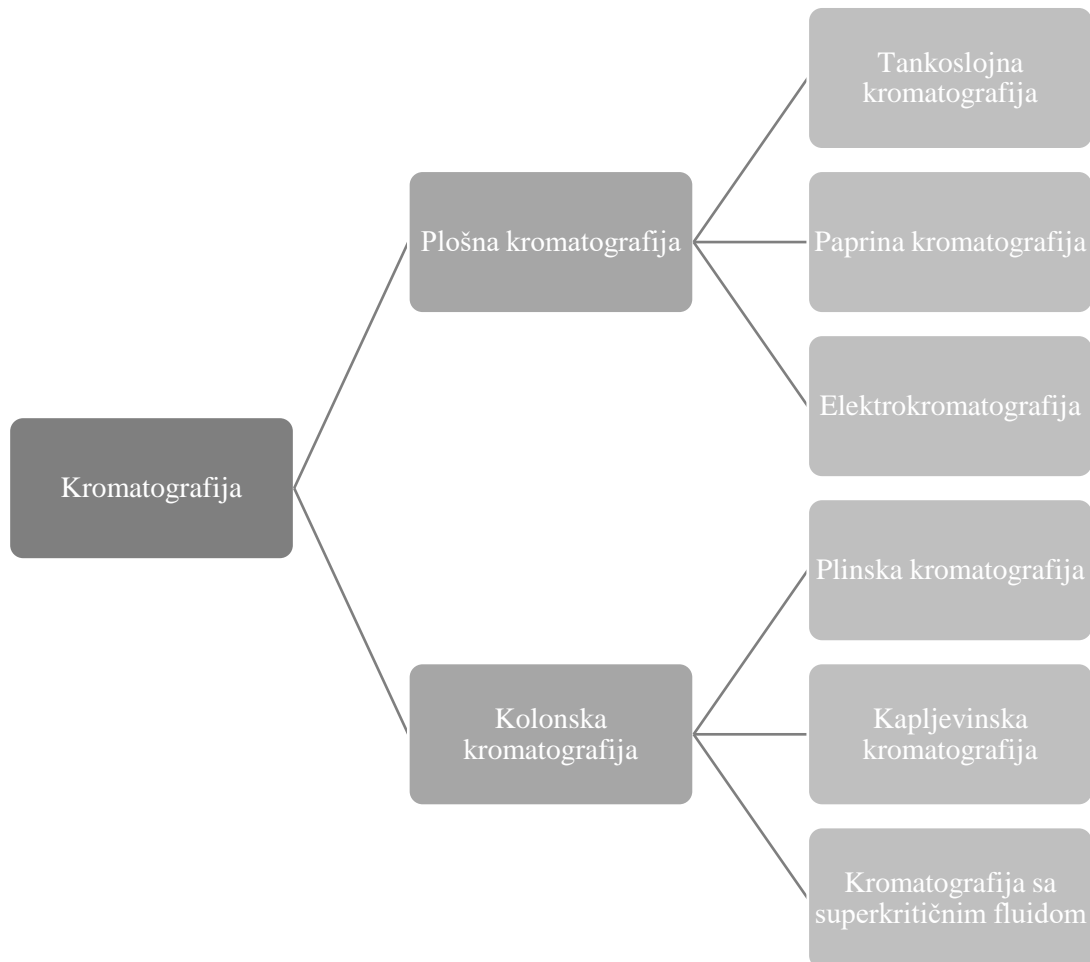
Kromatografija

Plošna kromatografija

Tankoslojna kromatografija

Paprina kromatografija

Elektrokromatografija

Kolonska kromatografija

Plinska kromatografija

Kapljevinska kromatografija

Kromatografija sa superkritičnim fluidom